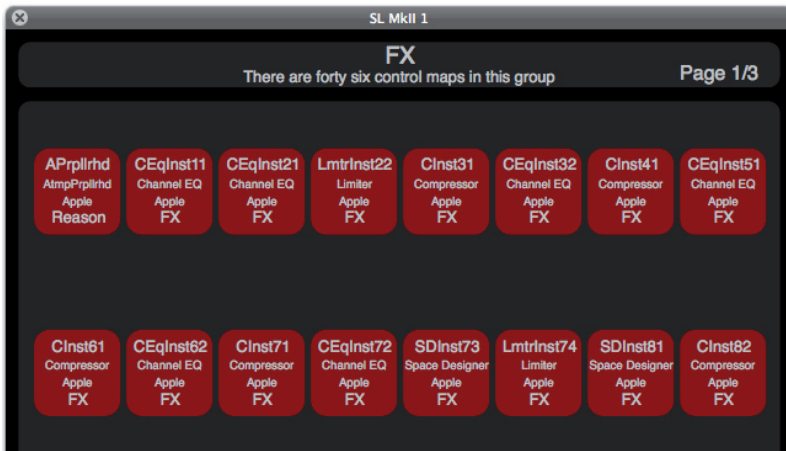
SL MkII 1

FX
There are forty six control maps in this group

Page 1/3

APrpllrhd
AtmpPrpllrhd
Apple
Reason

CEqInst11
Channel EQ
Apple
FX

CEqInst21
Channel EQ
Apple
FX

LmtrInst22
Limiter
Apple
FX

CInst31
Compressor
Apple
FX

CEqInst32
Channel EQ
Apple
FX

CInst41
Compressor
Apple
FX

CEqInst51
Channel EQ
Apple
FX

CInst61
Compressor
Apple
FX

CEqInst62
Channel EQ
Apple
FX

CInst71
Compressor
Apple
FX

CEqInst72
Channel EQ
Apple
FX

SDInst73
Space Designer
Apple
FX

LmtrInst74
Limiter
Apple
FX

SDInst81
Space Designer
Apple
FX

CInst82
Compressor
Apple
FX